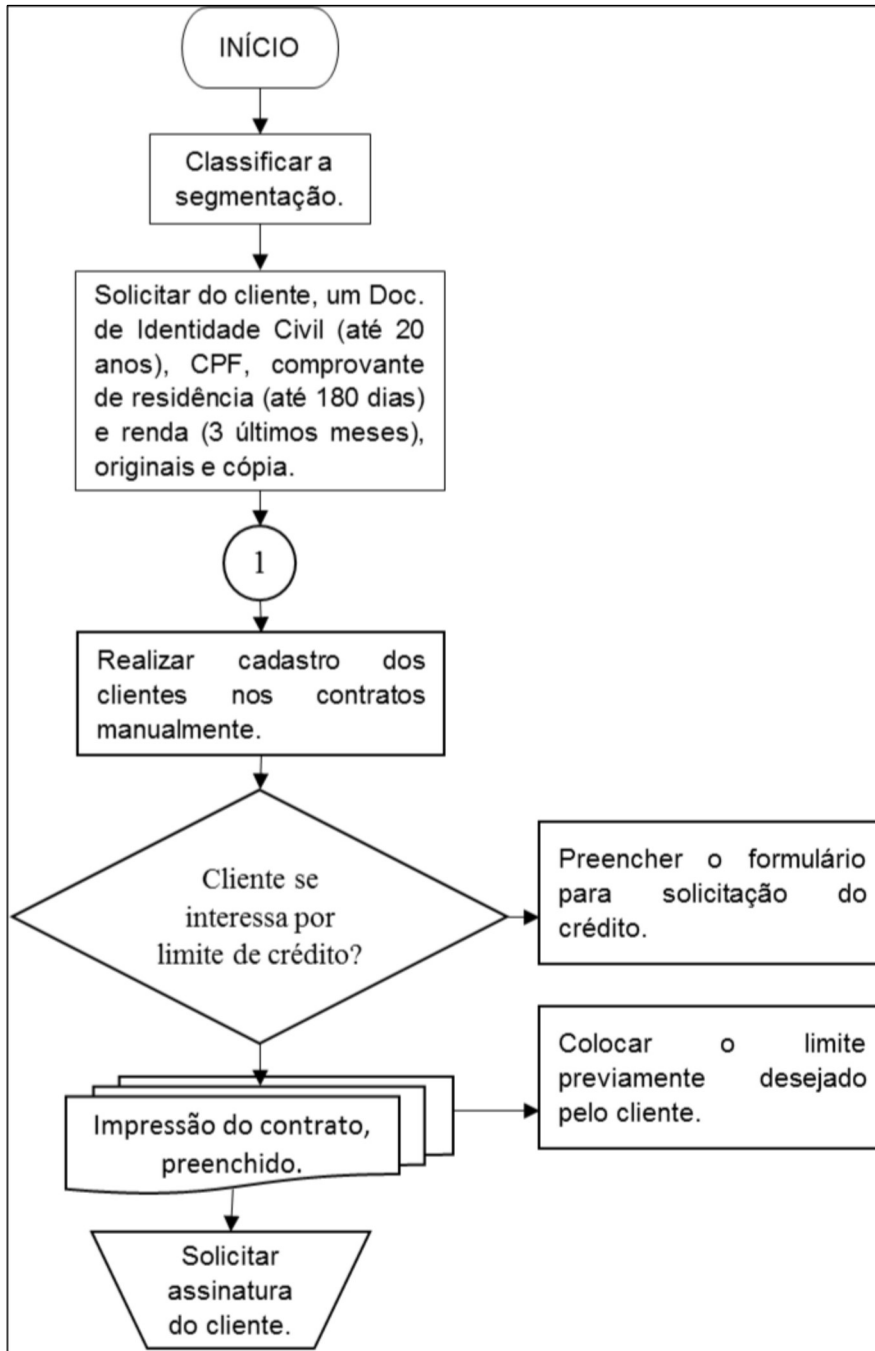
INÍCIO

Classificar a segmentação.

Solicitar do cliente, um Doc. de Identidade Civil (até 20 anos), CPF, comprovante de residência (até 180 dias) e renda (3 últimos meses), originais e cópia.

1

Realizar cadastro dos clientes nos contratos manualmente.

Cliente se interessa por limite de crédito?

Preencher o formulário para solicitação do crédito.

Impressão do contrato, preenchido.

Colocar o limite previamente desejado pelo cliente.

Solicitar assinatura do cliente.